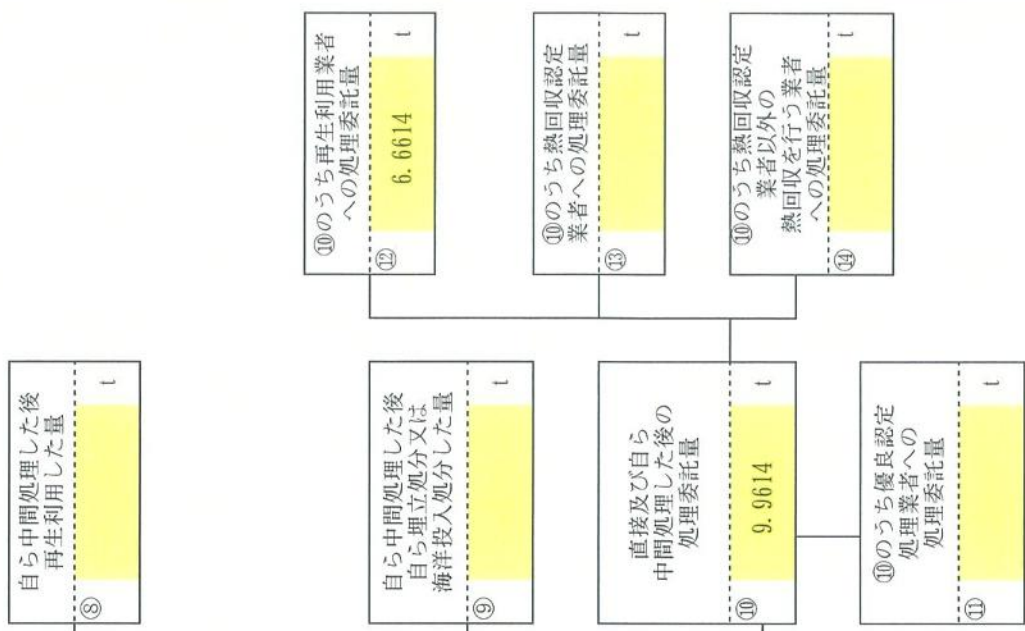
⑩のうち再生利用業者への処理委託量
6.6614
t
⑫

⑩のうち熱回収認定業者への処理委託量
t
⑬

⑩のうち熱回収認定業者以外の熱回収を行う業者への処理委託量
t
⑭

自ら中間処理した後再生利用した量
t
⑧

自ら中間処理した後自ら埋立処分又は海洋投入処分した量
t
⑨

直接及び自ら中間処理した後の処理委託量
9.9614
t
⑩

⑩のうち優良認定処理業者への処理委託量
t
⑪